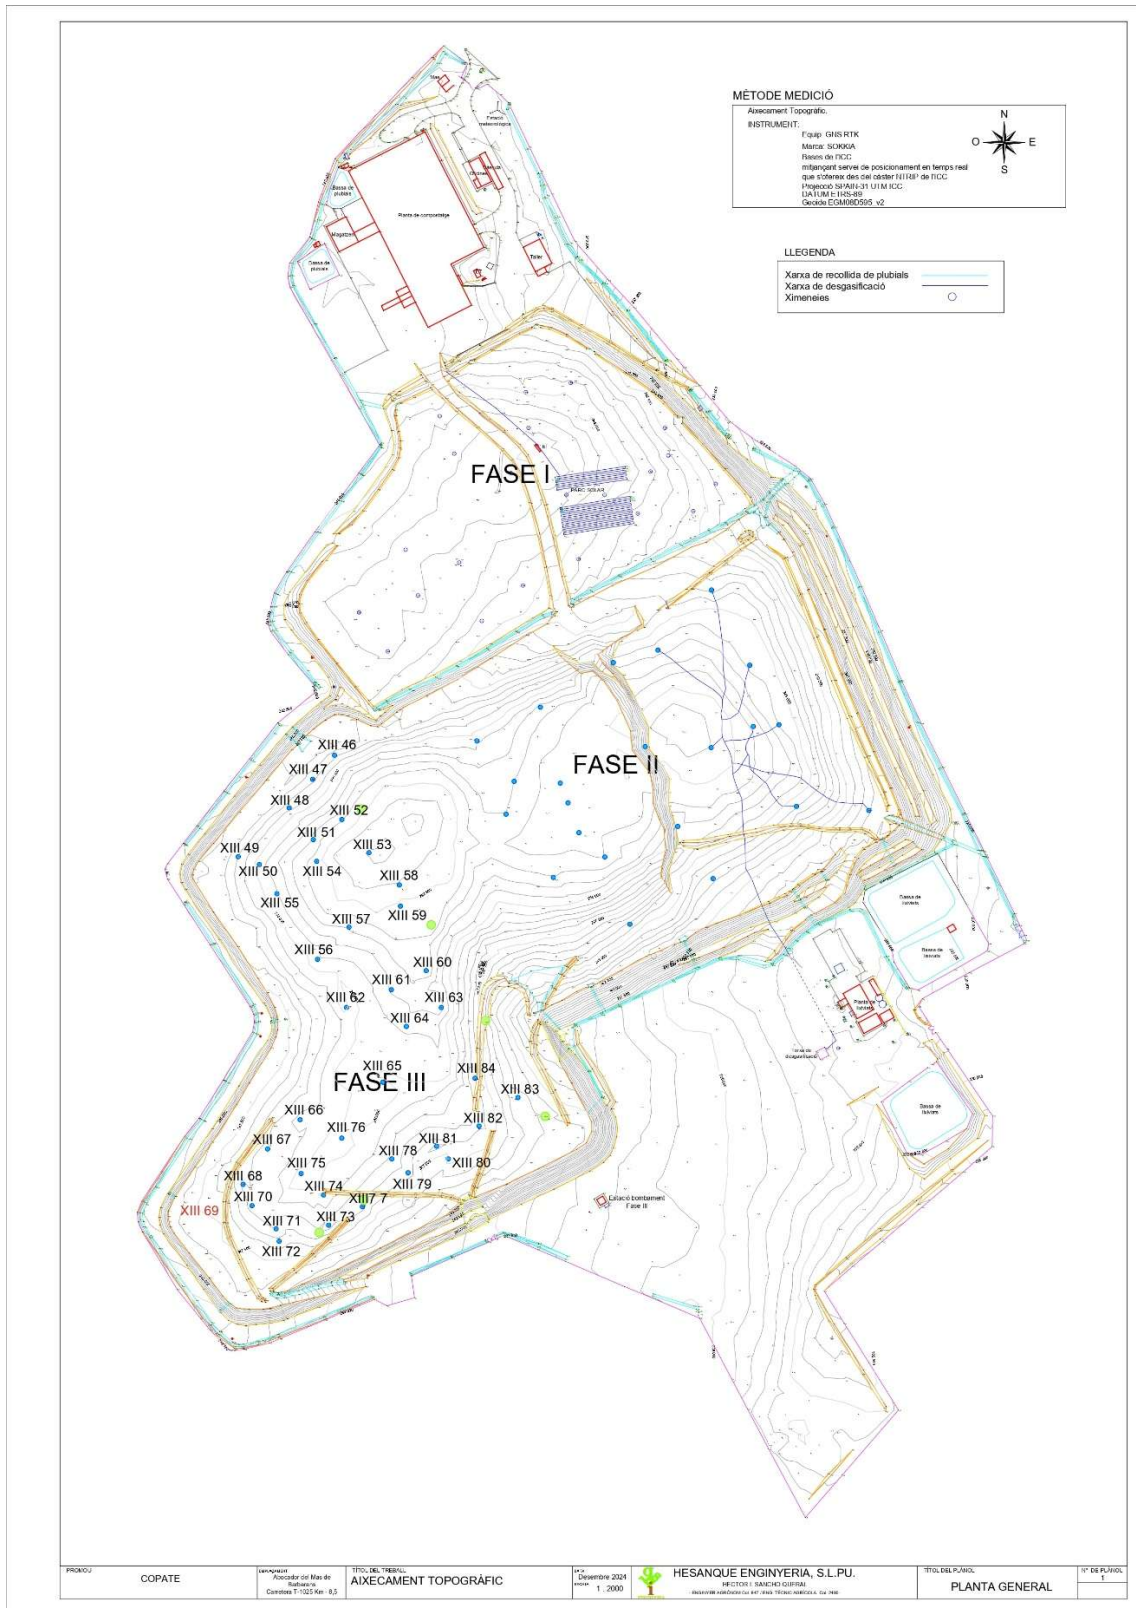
MÈTODE MEDICIÓ
Aixecament Topogràfic.
INSTRUMENT:
Equip: GNSS RTK
Marca: SOKKIA
Bases de l'ICC
mitjançant servei de posicionament en temps real que s'ofereix des del càster NTRIP de l'ICC
Projecció SPAIN-31 UTM ICC
DATUM ETRS-89
Geoide EGM08D595_v2

N
O
E
S

LLEGENDA
Xarxa de recollida de plubials
Xarxa de desgasificació
Ximeneies

Planta de compostatge
Magatzem
Bassa de plubials
Bassa de plubials
Taller

FASE I
FASE II
FASE III

XIII 46
XIII 47
XIII 48
XIII 52
XIII 51
XIII 49
XIII 53
XIII 50
XIII 54
XIII 58
XIII 55
XIII 57
XIII 59
XIII 56
XIII 60
XIII 61
XIII 62
XIII 63
XIII 64
XIII 65
XIII 84
XIII 83
XIII 66
XIII 82
XIII 76
XIII 67
XIII 81
XIII 78
XIII 75
XIII 80
XIII 68
XIII 74
XIII 79
XIII 70
XIII 77
XIII 69
XIII 71
XIII 73
XIII 72

Bassa de lixiviats
Bassa de lixiviats
Planta de lixiviats
Bassa de lixiviats
Estació bombament Fase III

| PROMOU | COPATE | EMPLAÇAMENT Abocador del Mas de Barberans Comarca T-1025 Km - 8,5 | TÍTOL DEL TREBALL AIXECAMENT TOPOGRÀFIC | DATA Desembre 2024 ESCALA 1 : 2000 | HESANQUE ENGINYERIA, S.L.PU. HÉCTOR I. SANCHO QUERAL | TÍTOL DEL PLÀNOL PLANTA GENERAL | Nº DE PLÀNOL 1 |